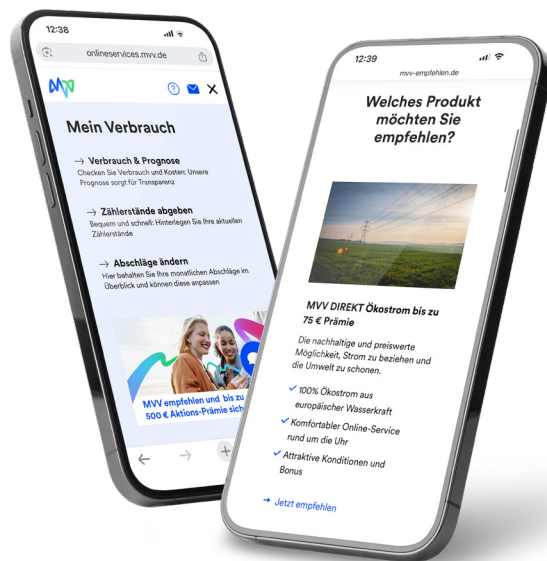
12:38

onlineservices.mvv.de

Mein Verbrauch

→ Verbrauch & Prognose
Checken Sie Verbrauch und Kosten: Unsere Prognose sorgt für Transparenz

→ Zählerstände abgeben
Bequem und schnell: Hinterlegen Sie Ihre aktuellen Zählerstände

→ Abschläge ändern
Hier behalten Sie Ihre monatlichen Abschläge im Überblick und können diese anpassen

MVV empfehlen und bis zu 500 € Aktions-Prämie sich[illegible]

12:39

mvv-empfehlen.de

Welches Produkt möchten Sie empfehlen?

MVV DIREKT Ökostrom bis zu 75 € Prämie

Die nachhaltige und preiswerte Möglichkeit, Strom zu beziehen und die Umwelt zu schonen.

✓ 100% Ökostrom aus europäischer Wasserkraft
✓ Komfortabler Online-Service rund um die Uhr
✓ Attraktive Konditionen und Bonus

→ Jetzt empfehlen